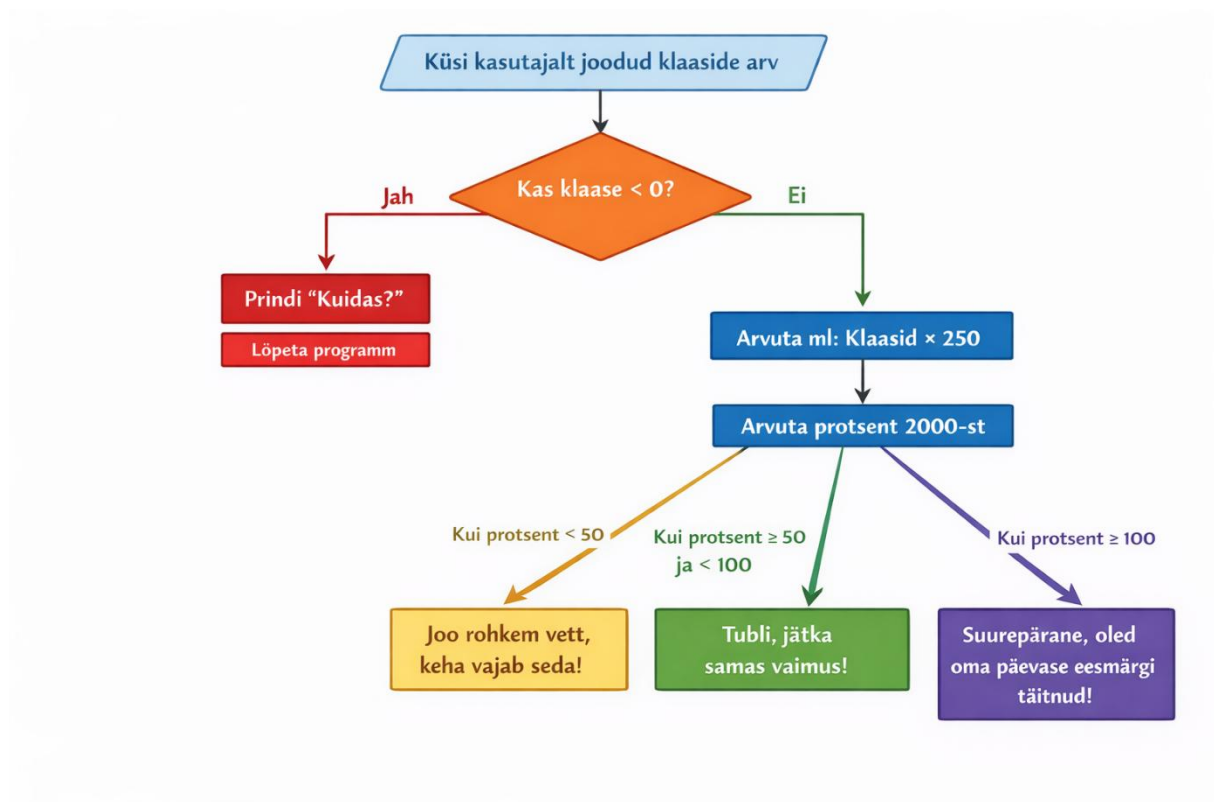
Küsi kasutajalt joodud klaaside arv

Kas klaase < 0?

Jah

Ei

Prindi “Kuidas?”

Lõpeta programm

Arvuta ml: Klaasid × 250

Arvuta protsent 2000-st

Kui protsent < 50

Kui protsent ≥ 50 ja < 100

Kui protsent ≥ 100

Joo rohkem vett, keha vajab seda!

Tubli, jätka samas vaimus!

Suurepärane, oled oma päevase eesmärgi täitnud!